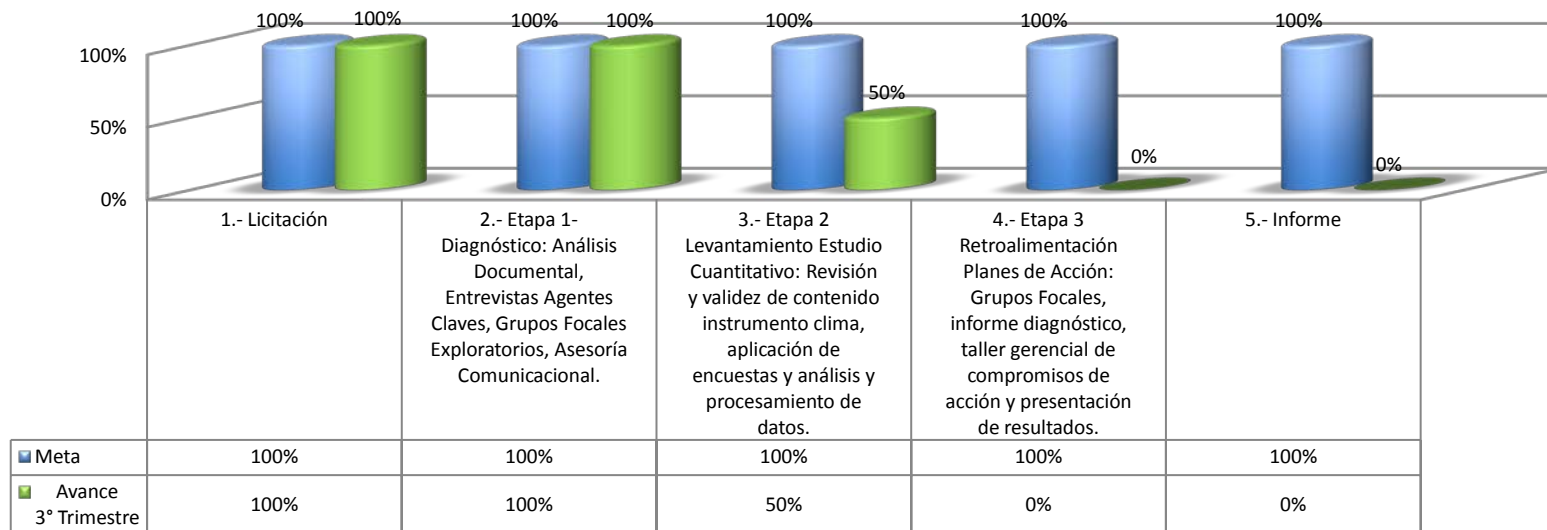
100% 100% 100% 100% 100% 100% 100%

50%

0% 0%

100%

50%

0%

| | 1.- Licitación | 2.- Etapa 1- Diagnóstico: Análisis Documental, Entrevistas Agentes Claves, Grupos Focales Exploratorios, Asesoría Comunicacional. | 3.- Etapa 2 Levantamiento Estudio Cuantitativo: Revisión y validez de contenido instrumento clima, aplicación de encuestas y análisis y procesamiento de datos. | 4.- Etapa 3 Retroalimentación Planes de Acción: Grupos Focales, informe diagnóstico, taller gerencial de compromisos de acción y presentación de resultados. | 5.- Informe |
|---|---|---|---|---|---|
| Meta | 100% | 100% | 100% | 100% | 100% |
| Avance 3° Trimestre | 100% | 100% | 50% | 0% | 0% |